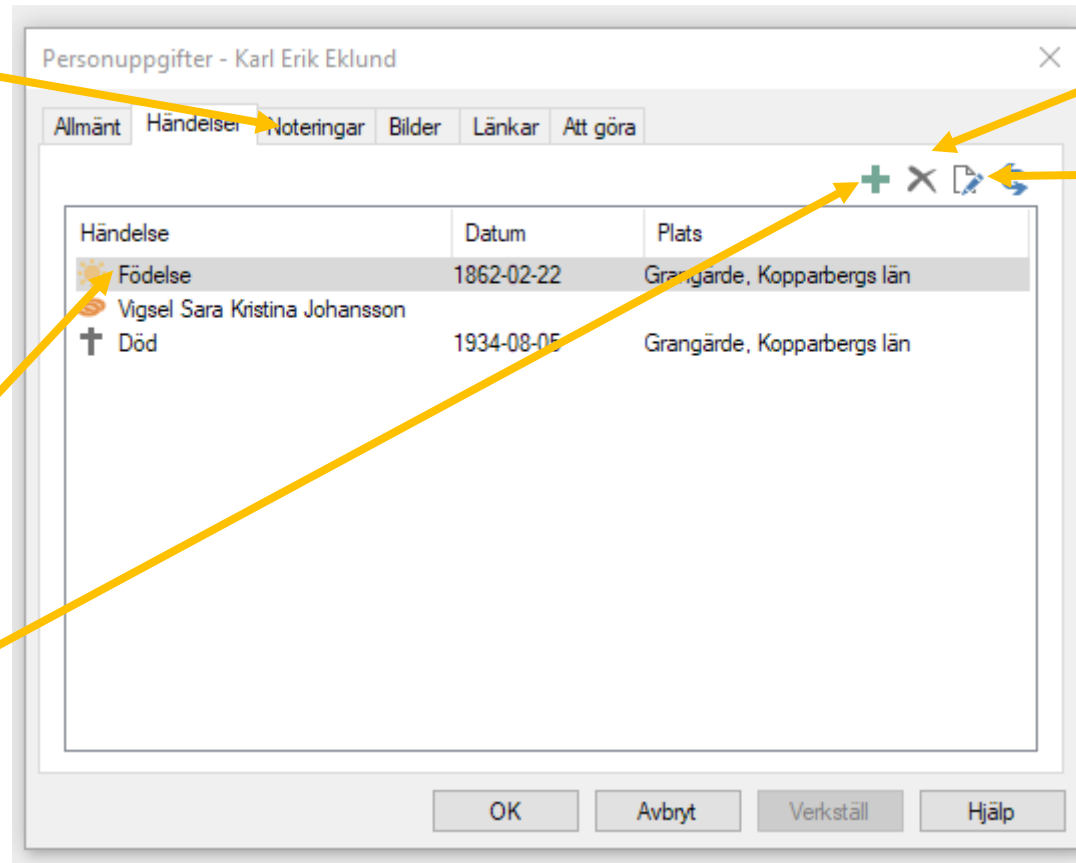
Personuppgifter - Karl Erik Eklund

Allmänt | Händelser | Noteringar | Bilder | Länkar | Att göra

| Händelse | Datum | Plats |
|---|---|---|
| Födelse | 1862-02-22 | Grangärde, Kopparbergs län |
| Vigsel Sara Kristina Johansson | | |
| Död | 1934-08-05 | Grangärde, Kopparbergs län |

OK | Avbryt | Verkställ | Hjälp